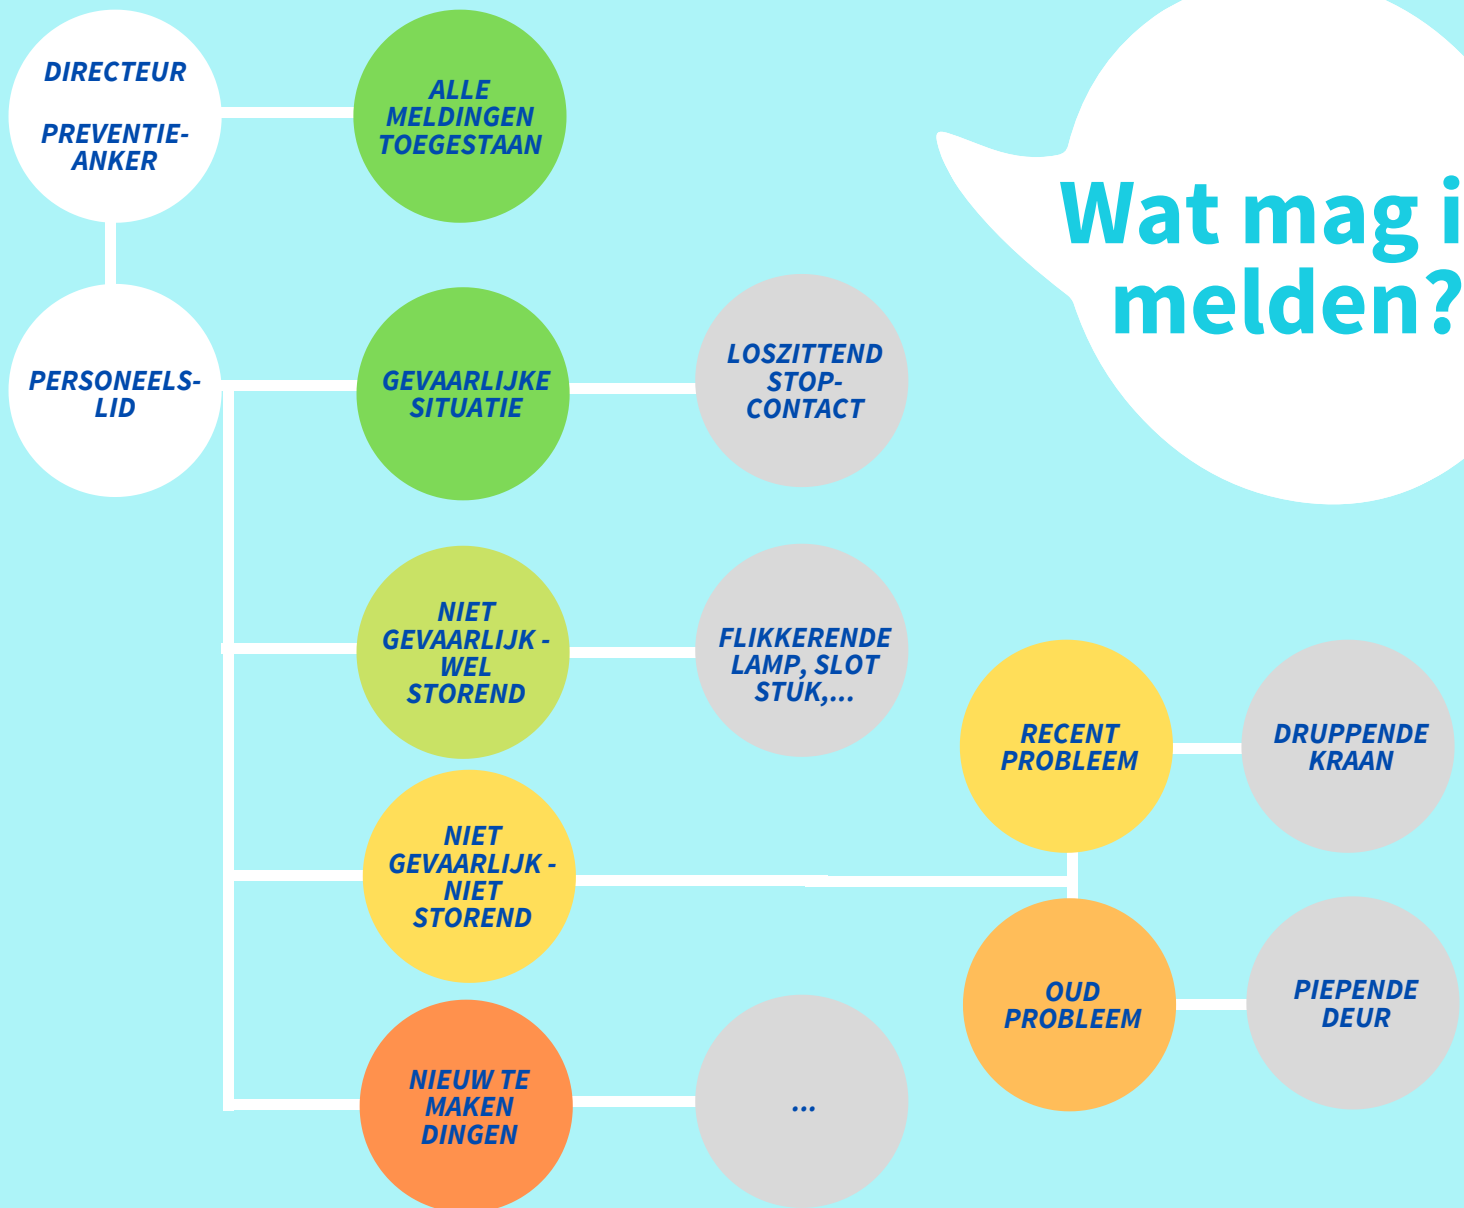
DIRECTEUR

PREVENTIEANKER

ALLE MELDINGEN TOEGESTAAN

Wat mag i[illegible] melden?

PERSONEELSLID

GEVAARLIJKE SITUATIE

LOSZITTEND STOPCONTACT

NIET GEVAARLIJK - WEL STOREND

FLIKKERENDE LAMP, SLOT STUK,...

RECENT PROBLEEM

DRUPPENDE KRAAN

NIET GEVAARLIJK - NIET STOREND

OUD PROBLEEM

PIEPENDE DEUR

NIEUW TE MAKEN DINGEN

...